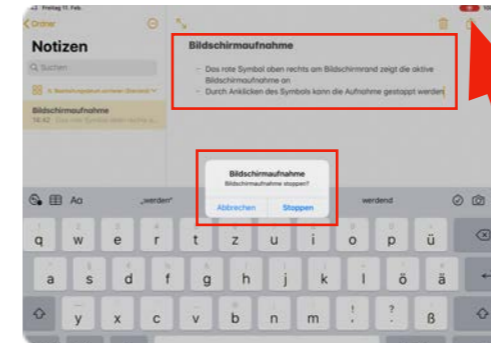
Freitag 11. Feb

Ordner

Notizen

Suchen

Bildschirmaufnahme
14:42

Bildschirmaufnahme

- Das rote Symbol oben rechts am Bildschirmrand zeigt die aktive Bildschirmaufnahme an
- Durch Anklicken des Symbols kann die Aufnahme gestoppt werden

Bildschirmaufnahme
Bildschirmaufnahme stoppen?
Abbrechen Stoppen

Aa „werden" werdend

q w e r t z u i o p ü
a s d f g h j k l ö ä
y x c v b n m ! ? ß